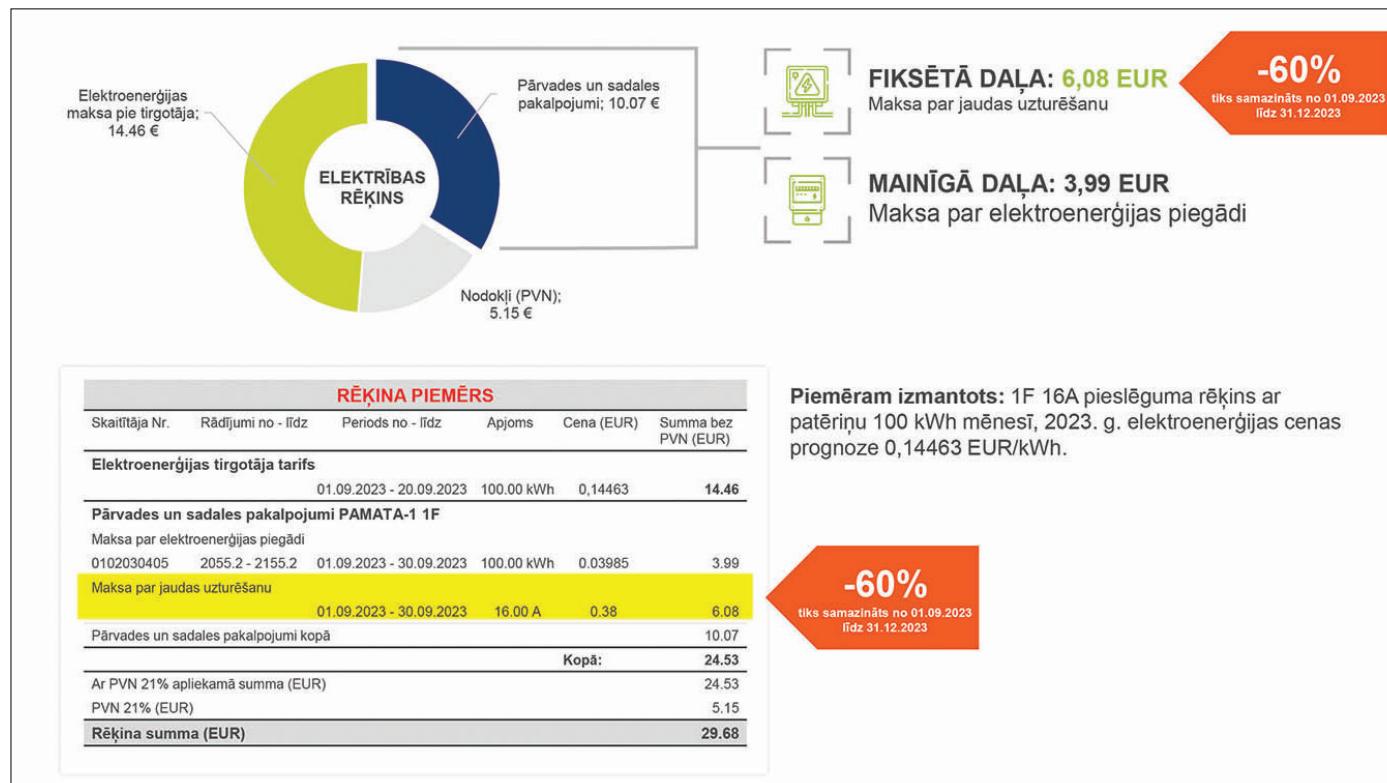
Elektroenerģijas maksa pie tirgotāja; 14.46 €

ELEKTRĪBAS RĒĶINS

Pārvades un sadales pakalpojumi; 10.07 €

Nodokļi (PVN); 5.15 €

FIKSĒTĀ DAĻA: 6,08 EUR
Maksa par jaudas uzturēšanu

-60%
tiks samazināts no 01.09.2023 līdz 31.12.2023

MAINĪGĀ DAĻA: 3,99 EUR
Maksa par elektroenerģijas piegādi

RĒĶINA PIEMĒRS

| Skaitītāja Nr. | Rādījumi no - līdz | Periods no - līdz | Apjoms | Cena (EUR) | Summa bez PVN (EUR) |
|---|---|---|---|---|---|
| Elektroenerģijas tirgotāja tarifs | | | | | |
| | | 01.09.2023 - 20.09.2023 | 100.00 kWh | 0,14463 | 14.46 |
| Pārvades un sadales pakalpojumi PAMATA-1 1F | | | | | |
| Maksa par elektroenerģijas piegādi | | | | | |
| 0102030405 | 2055.2 - 2155.2 | 01.09.2023 - 30.09.2023 | 100.00 kWh | 0.03985 | 3.99 |
| Maksa par jaudas uzturēšanu | | | | | |
| | | 01.09.2023 - 30.09.2023 | 16.00 A | 0.38 | 6.08 |
| Pārvades un sadales pakalpojumi kopā | | | | | 10.07 |
| | | | | Kopā: | 24.53 |
| Ar PVN 21% apliekamā summa (EUR) | | | | | 24.53 |
| PVN 21% (EUR) | | | | | 5.15 |
| Rēķina summa (EUR) | | | | | 29.68 |

-60%
tiks samazināts no 01.09.2023 līdz 31.12.2023

Piemēram izmantots: 1F 16A pieslēguma rēķins ar patēriņu 100 kWh mēnesī, 2023. g. elektroenerģijas cenas prognoze 0,14463 EUR/kWh.